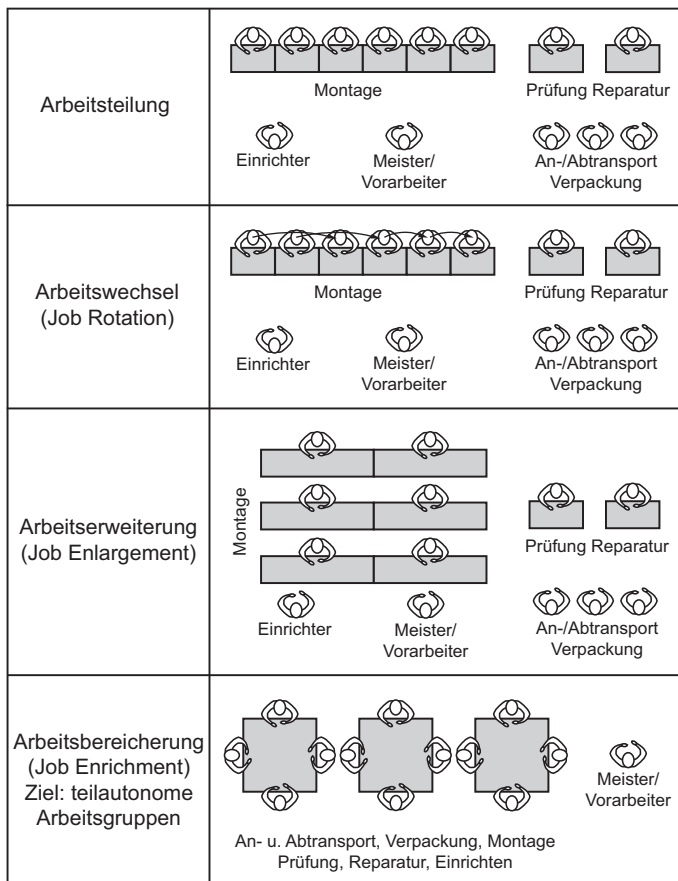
| | |
|---|---|
| Arbeitsteilung | Montage<br>Prüfung Reparatur<br>Einrichter<br>Meister/ Vorarbeiter<br>An-/Abtransport Verpackung |
| Arbeitswechsel (Job Rotation) | Montage<br>Prüfung Reparatur<br>Einrichter<br>Meister/ Vorarbeiter<br>An-/Abtransport Verpackung |
| Arbeitserweiterung (Job Enlargement) | Montage<br>Prüfung Reparatur<br>Einrichter<br>Meister/ Vorarbeiter<br>An-/Abtransport Verpackung |
| Arbeitsbereicherung (Job Enrichment) Ziel: teilautonome Arbeitsgruppen | Meister/ Vorarbeiter<br>An- u. Abtransport, Verpackung, Montage Prüfung, Reparatur, Einrichten |